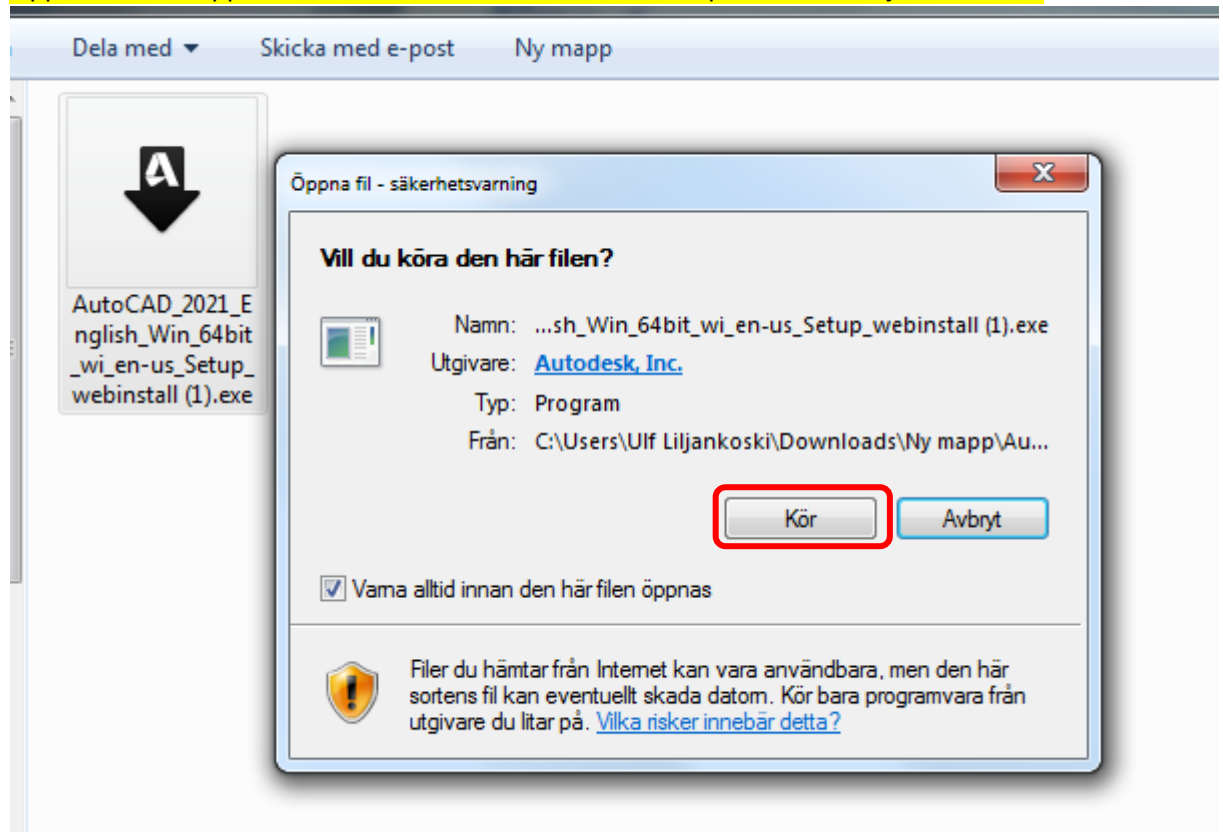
Dela med ▾   Skicka med e-post   Ny mapp

AutoCAD_2021_English_Win_64bit_wi_en-us_Setup_webinstall (1).exe

Öppna fil - säkerhetsvarning

Vill du köra den här filen?

Namn: ...sh_Win_64bit_wi_en-us_Setup_webinstall (1).exe
Utgivare: Autodesk, Inc.
Typ: Program
Från: C:\Users\Ulf Liljankoski\Downloads\Ny mapp\Au...

Kör   Avbryt

Varna alltid innan den här filen öppnas

Filer du hämtar från Internet kan vara användbara, men den här sortens fil kan eventuellt skada datorn. Kör bara programvara från utgivare du litar på. Vilka risker innebär detta?